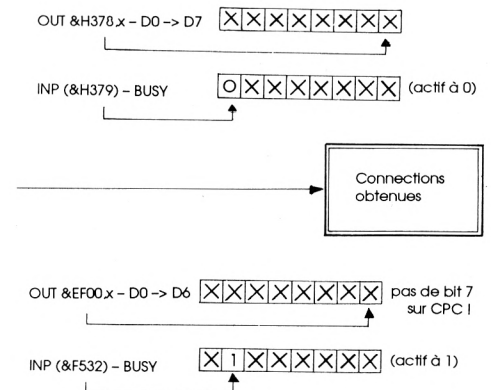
OUT &H378,x – D0 –> D7 | X | X | X | X | X | X | X | X |

INP (&H379) – BUSY | O | X | X | X | X | X | X | X | (actif à 0)

Connections obtenues

OUT &EF00,x – D0 –> D6 | X | X | X | X | X | X | X | X | pas de bit 7 sur CPC !

INP (&F532) – BUSY | X | 1 | X | X | X | X | X | X | (actif à 1)